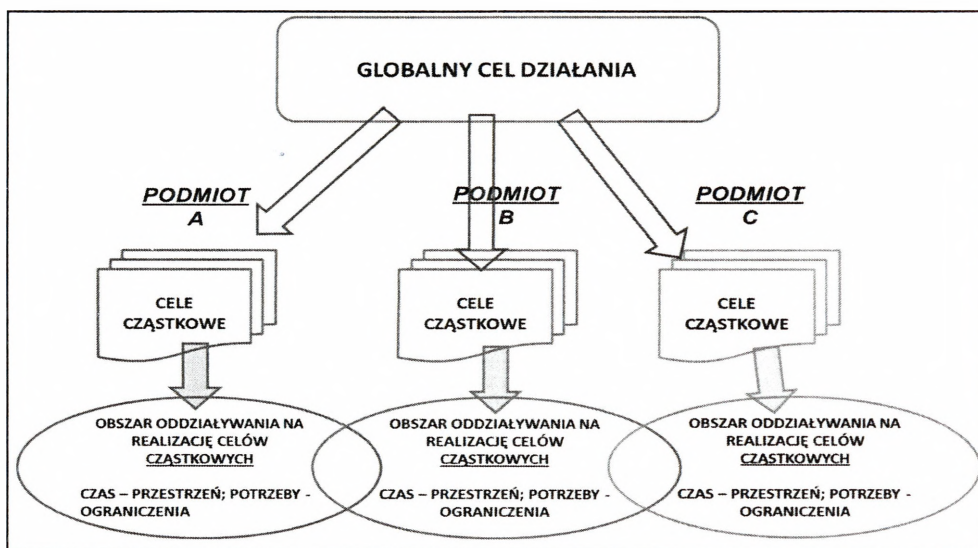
GLOBALNY CEL DZIAŁANIA

PODMIOT A

PODMIOT B

PODMIOT C

CELE CZĄSTKOWE

CELE CZĄSTKOWE

CELE CZĄSTKOWE

OBSZAR ODDZIAŁYWANIA NA REALIZACJĘ CELÓW CZĄSTKOWYCH

CZAS – PRZESTRZEŃ; POTRZEBY - OGRANICZENIA

OBSZAR ODDZIAŁYWANIA NA REALIZACJĘ CELÓW CZĄSTKOWYCH

CZAS – PRZESTRZEŃ; POTRZEBY - OGRANICZENIA

OBSZAR ODDZIAŁYWANIA NA REALIZACJĘ CELÓW CZĄSTKOWYCH

CZAS – PRZESTRZEŃ; POTRZEBY - OGRANICZENIA